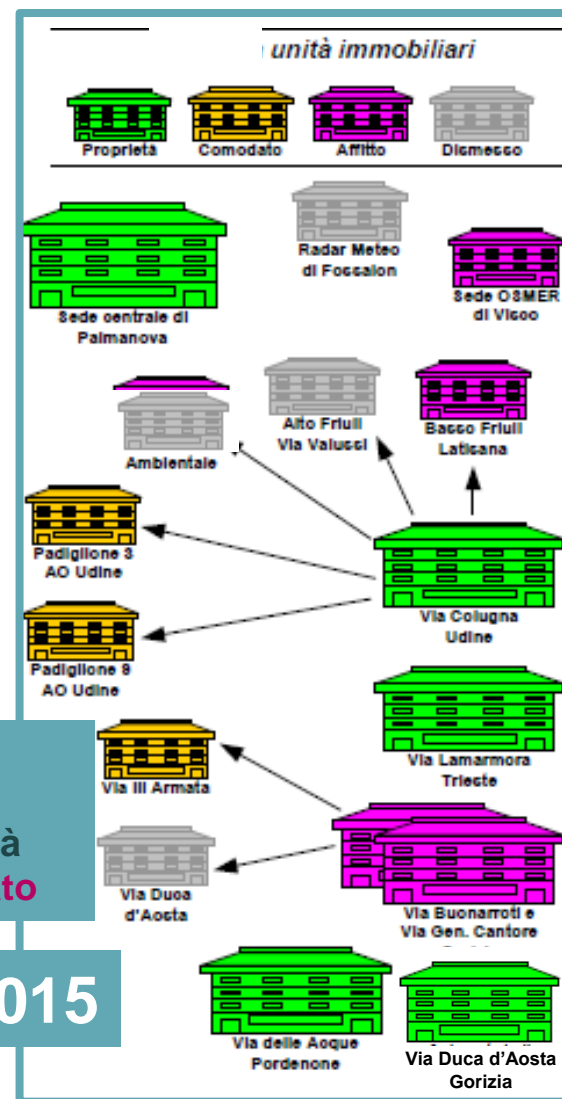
unità immobiliari

Proprietà
Comodato
Affitto
Dismesso

Radar Meteo di Fossalon

Sede centrale di Palmanova

Sede OSMER di Visco

Alto Friuli Via Valussi

Basso Friuli Latisana

Ambientale

Padiglione 3 AO Udine

Via Colugna Udine

Padiglione 9 AO Udine

Via Lamarmora Trieste

Via III Armata

à
to

Via Duca d'Aosta

Via Buonarroti e Via Gen. Cantore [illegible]

015

Via delle Acque Pordenone

Via Duca d'Aosta Gorizia